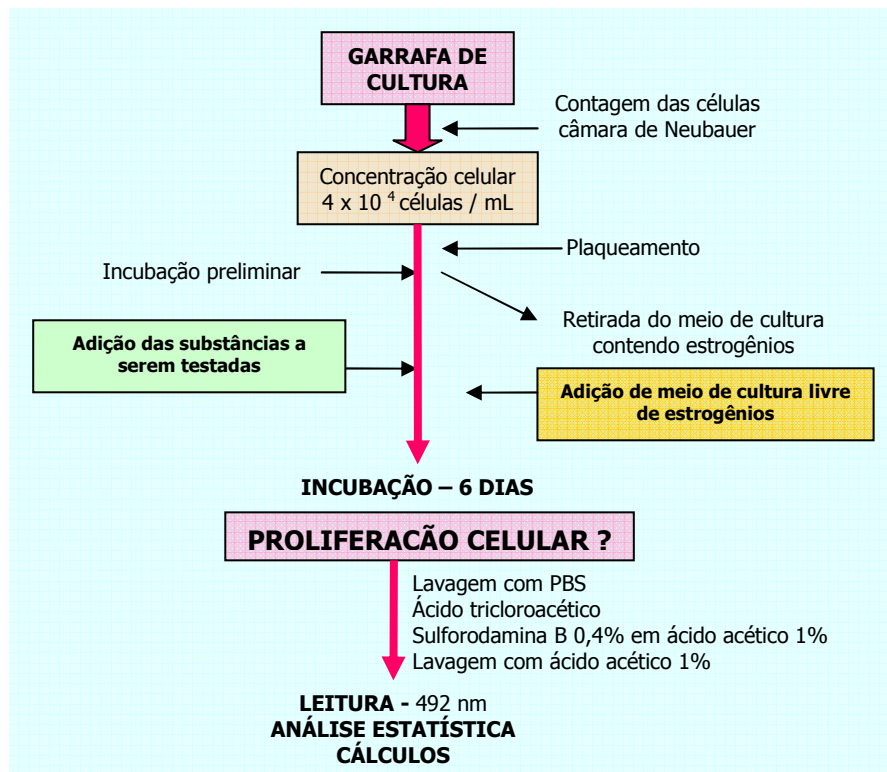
GARRAFA DE CULTURA

Contagem das células câmara de Neubauer

Concentração celular $4 \times 10^{4}$ células / mL

Plaqueamento

Incubação preliminar

Retirada do meio de cultura contendo estrogênios

Adição das substâncias a serem testadas

Adição de meio de cultura livre de estrogênios

INCUBAÇÃO – 6 DIAS

PROLIFERACÃO CELULAR ?

Lavagem com PBS
Ácido tricloroacético
Sulforodamina B 0,4% em ácido acético 1%
Lavagem com ácido acético 1%

LEITURA - 492 nm
ANÁLISE ESTATÍSTICA
CÁLCULOS